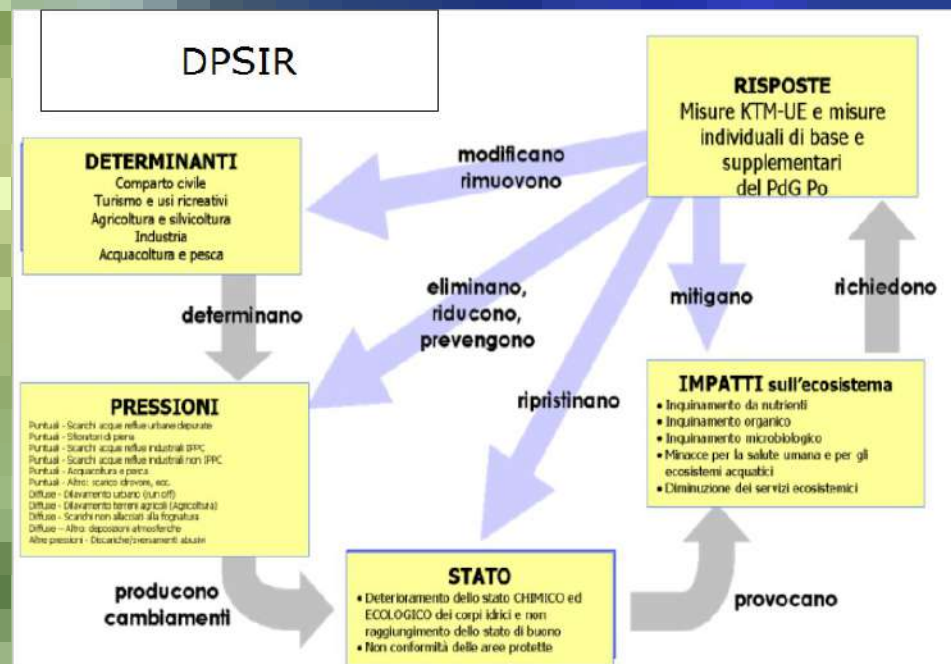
DPSIR

RISPOSTE
Misure KTM-UE e misure individuali di base e supplementari del PdG Po

DETERMINANTI
Comparto civile
Turismo e usi ricreativi
Agricoltura e silvicoltura
Industria
Acquacoltura e pesca

modificano
rimuovono

determinano

eliminano,
riducono,
prevengono

mitigano

richiedono

ripristinano

PRESSIONI
Puntuali - Scarichi acque reflue urbane depurate
Puntuali - Sfioratori di piena
Puntuali - Scarichi acque reflue industriali IPPC
Puntuali - Scarichi acque reflue industriali non IPPC
Puntuali - Acquacoltura e pesca
Puntuali - Altro: scarico idrovore, ecc.
Diffuse - Dilavamento urbano (run off)
Diffuse - Dilavamento terreni agricoli (Agricoltura)
Diffuse - Scarichi non allacciati alla fognatura
Diffuse - Altro: deposizioni atmosferiche
Altre pressioni - Discariche/sversamenti abusivi

IMPATTI sull'ecosistema
• Inquinamento da nutrienti
• Inquinamento organico
• Inquinamento microbiologico
• Minacce per la salute umana e per gli ecosistemi acquatici
• Diminuzione dei servizi ecosistemici

producono
cambiamenti

STATO
• Deterioramento dello stato CHIMICO ed ECOLOGICO dei corpi idrici e non raggiungimento dello stato di buono
• Non conformità delle aree protette

provocano